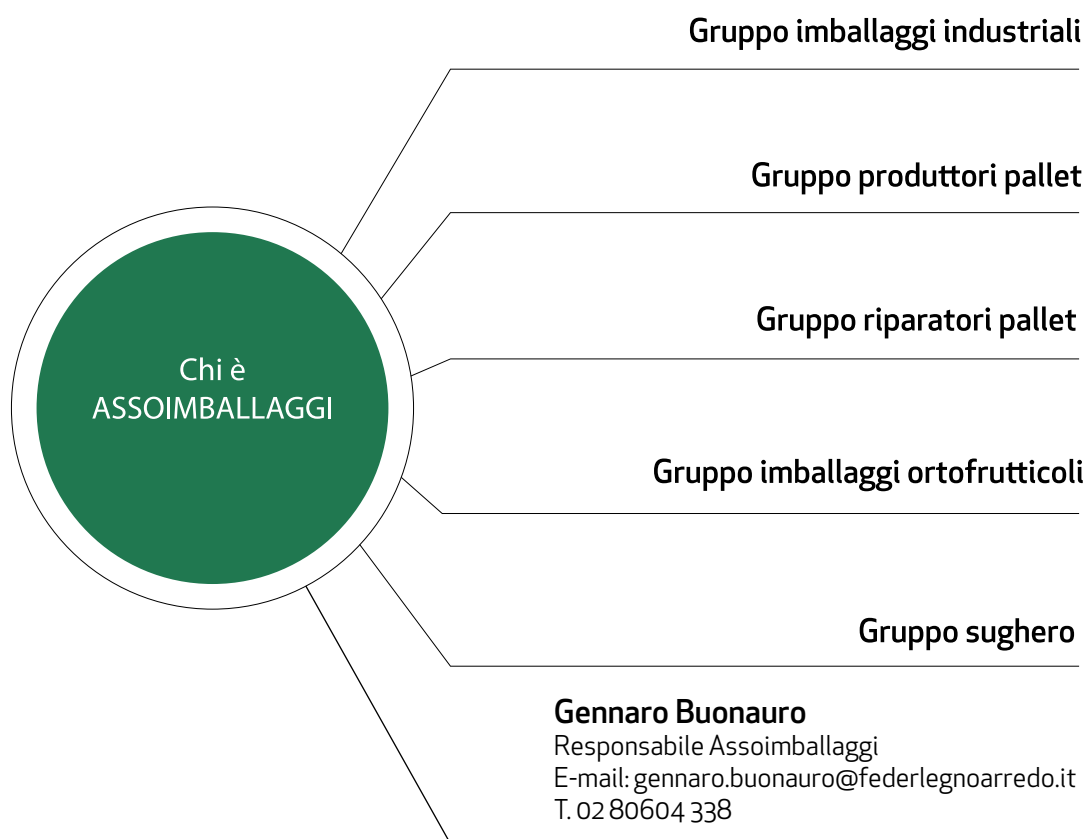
Chi è
ASSOIMBALLAGGI

Gruppo imballaggi industriali

Gruppo produttori pallet

Gruppo riparatori pallet

Gruppo imballaggi ortofrutticoli

Gruppo sughero

Gennaro Buonauro
Responsabile Assoimballaggi
E-mail: gennaro.buonauro@federlegnoarredo.it
T. 02 80604 338